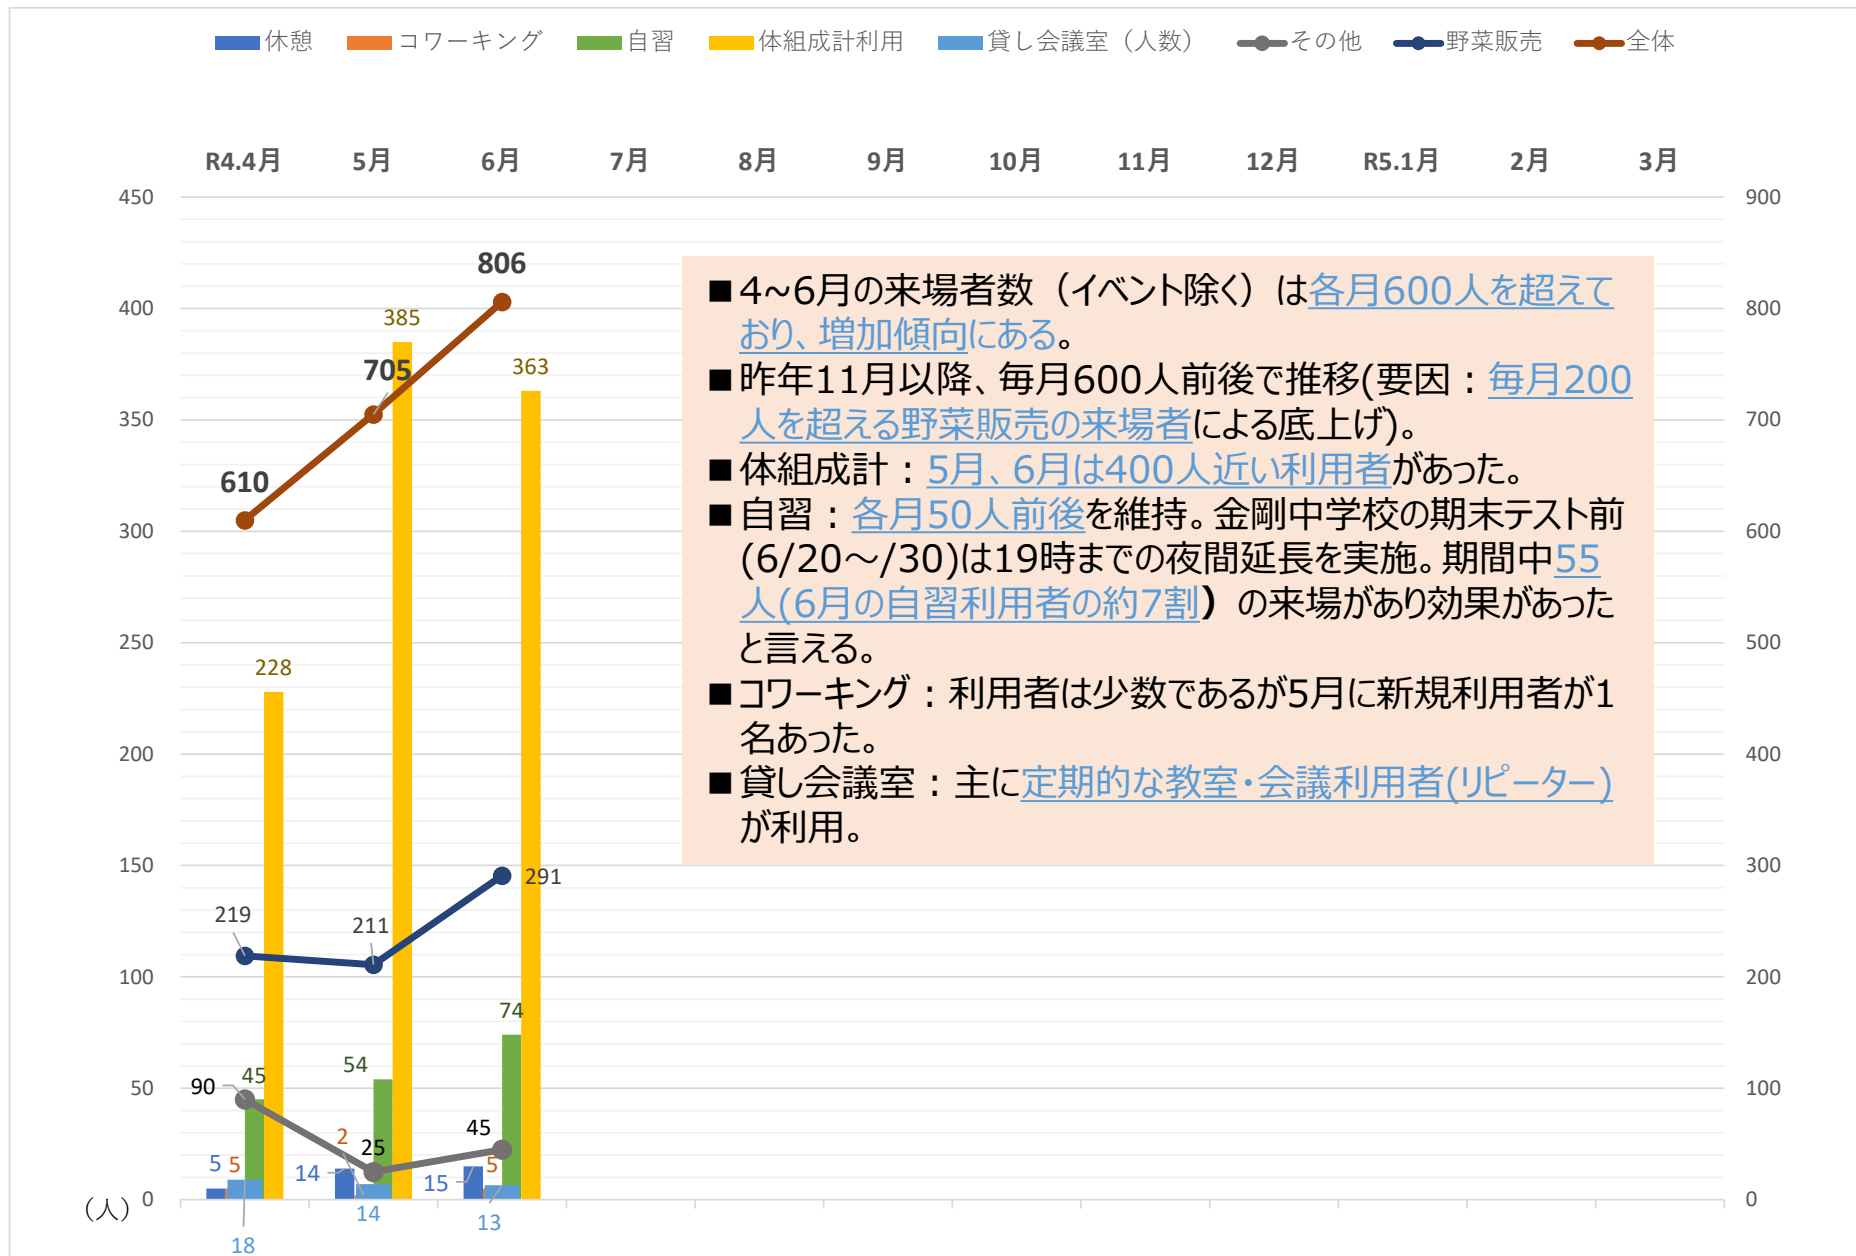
休憩　コワーキング　自習　体組成計利用　貸し会議室（人数）　その他　野菜販売　全体

R4.4月　5月　6月　7月　8月　9月　10月　11月　12月　R5.1月　2月　3月

450　400　350　300　250　200　150　100　50　0（人）

900　800　700　600　500　400　300　200　100　0

■4~6月の来場者数（イベント除く）は各月600人を超えており、増加傾向にある。
■昨年11月以降、毎月600人前後で推移(要因：毎月200人を超える野菜販売の来場者による底上げ)。
■体組成計：5月、6月は400人近い利用者があった。
■自習：各月50人前後を維持。金剛中学校の期末テスト前(6/20～/30)は19時までの夜間延長を実施。期間中55人(6月の自習利用者の約7割）の来場があり効果があったと言える。
■コワーキング：利用者は少数であるが5月に新規利用者が1名あった。
■貸し会議室：主に定期的な教室・会議利用者(リピーター)が利用。

806　705　610　385　363　228　219　211　291　90　45　54　74　2　25　45　5　5　14　15　5　18　14　13